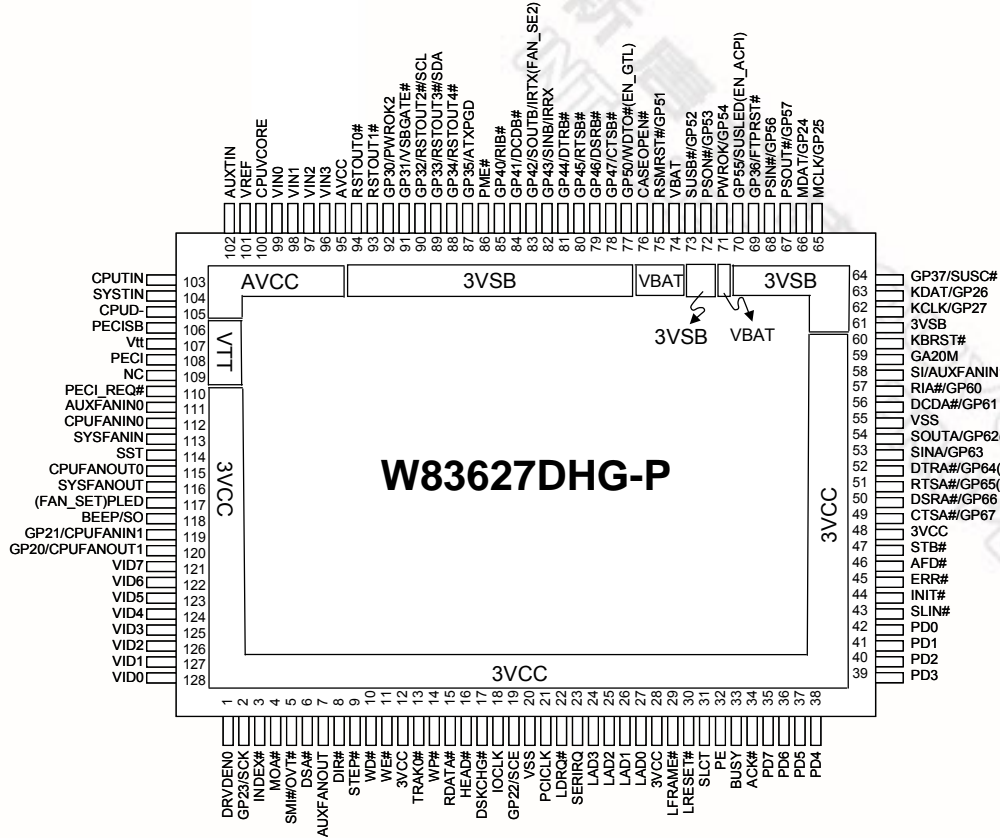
AUXTIN 102
VREF 101
CPUVCORE 100
VIN0 99
VIN1 98
VIN2 97
VIN3 96
AVCC 95
RSTOUT0# 94
RSTOUT1# 93
GP30/PWROK2 92
GP31/VSBGATE# 91
GP32/RSTOUT2#/SCL 90
GP33/RSTOUT3#/SDA 89
GP34/RSTOUT4# 88
GP35/ATXPGD 87
PME# 86
GP40/RIB# 85
GP41/DCDB# 84
GP42/SOUTB/IRTX(FAN_SE2) 83
GP43/SINB/IRRX 82
GP44/DTRB# 81
GP45/RTSB# 80
GP46/DSRB# 79
GP47/CTSB# 78
GP50/WDTO#(EN_GTL) 77
CASEOPEN# 76
RSMRST#/GP51 75
VBAT 74
SUSB#/GP52 73
PSON#/GP53 72
PWROK/GP54 71
GP55/SUSLED(EN_ACPI) 70
GP36/FTPRST# 69
PSIN#/GP56 68
PSOUT#/GP57 67
MDAT/GP24 66
MCLK/GP25 65

CPUTIN 103
SYSTIN 104
CPUD- 105
PECISB 106
Vtt 107
PECI 108
NC 109
PECI_REQ# 110
AUXFANIN0 111
CPUFANIN0 112
SYSFANIN 113
SST 114
CPUFANOUT0 115
SYSFANOUT 116
(FAN_SET)PLED 117
BEEP/SO 118
GP21/CPUFANIN1 119
GP20/CPUFANOUT1 120
VID7 121
VID6 122
VID5 123
VID4 124
VID3 125
VID2 126
VID1 127
VID0 128

AVCC
3VSB
VBAT
3VSB
3VSB
VBAT
VTT
3VCC
W83627DHG-P
3VCC
3VCC

64 GP37/SUSC#
63 KDAT/GP26
62 KCLK/GP27
61 3VSB
60 KBRST#
59 GA20M
58 SI/AUXFANIN
57 RIA#/GP60
56 DCDA#/GP61
55 VSS
54 SOUTA/GP62
53 SINA/GP63
52 DTRA#/GP64
51 RTSA#/GP65
50 DSRA#/GP66
49 CTSA#/GP67
48 3VCC
47 STB#
46 AFD#
45 ERR#
44 INIT#
43 SLIN#
42 PD0
41 PD1
40 PD2
39 PD3

1 DRVDEN0
2 GP23/SCK
3 INDEX#
4 MOA#
5 SMI#/OVT#
6 DSA#
7 AUXFANOUT
8 DIR#
9 STEP#
10 WD#
11 WE#
12 3VCC
13 TRAK0#
14 WP#
15 RDATA#
16 HEAD#
17 DSKCHG#
18 IOCLK
19 GP22/SCE
20 VSS
21 PCICLK
22 LDRQ#
23 SERIRQ
24 LAD3
25 LAD2
26 LAD1
27 LAD0
28 3VCC
29 LFRAME#
30 LRESET#
31 SLCT
32 PE
33 BUSY
34 ACK#
35 PD7
36 PD6
37 PD5
38 PD4